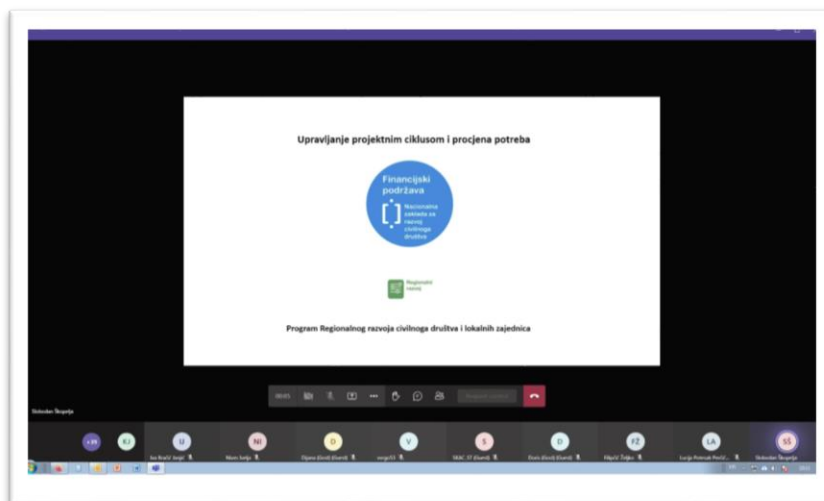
Upravljanje projektnim ciklusom i procjena potreba

Financijski podržava

Nacionalna zaklada za razvoj civilnoga društva

Regionalni razvoj

Program Regionalnog razvoja civilnoga društva i lokalnih zajednica

Slobodan Škopelja

KJ

IJ

NI

D

V

S

D

FŽ

LA

SŠ

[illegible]

Slobodan Škopelja